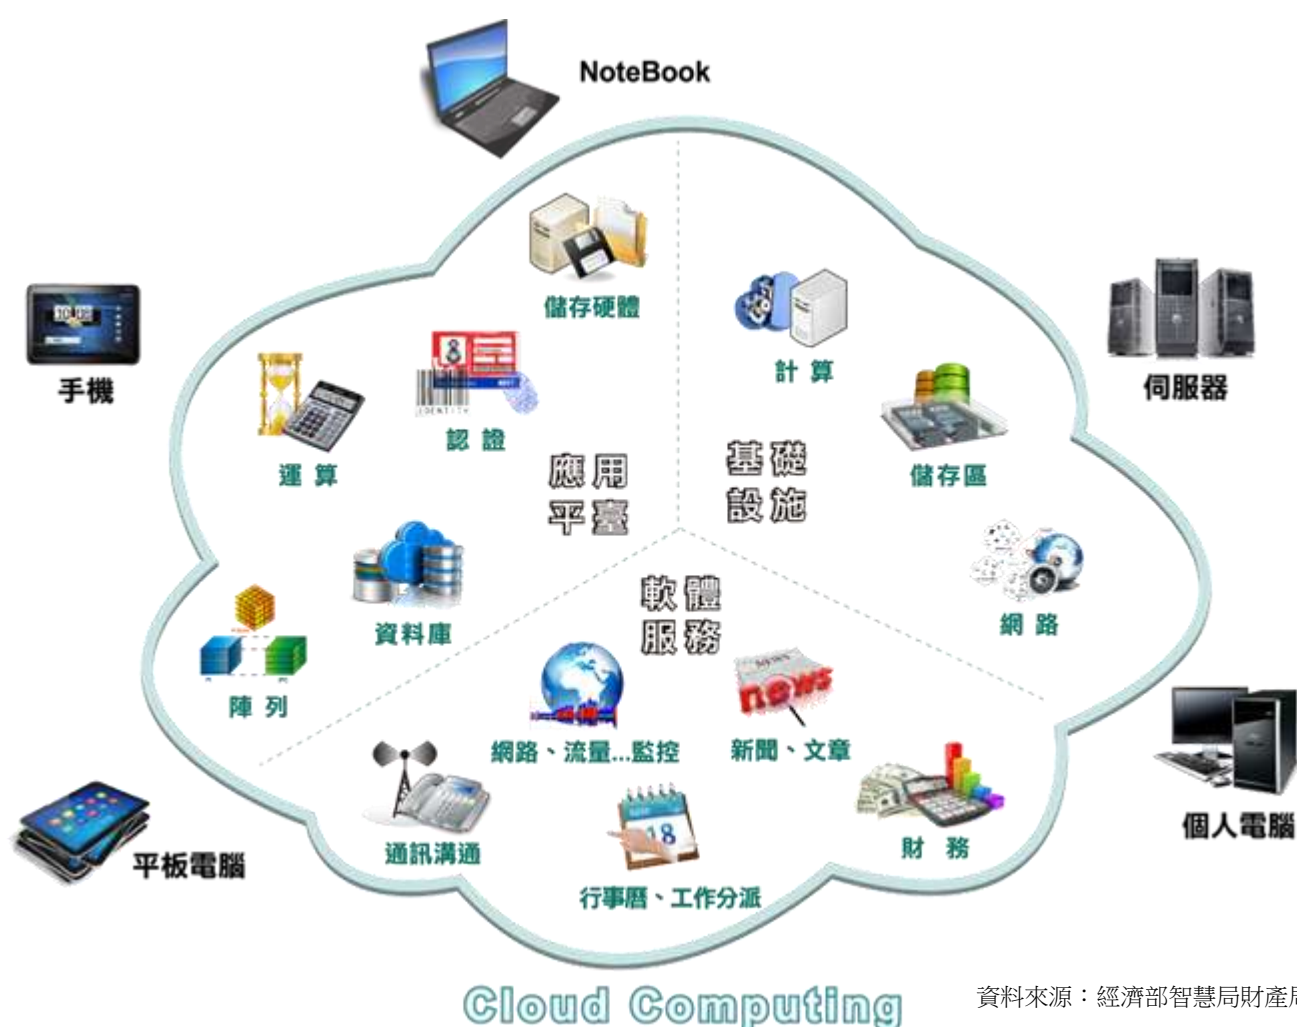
NoteBook

手機

伺服器

儲存硬體

計 算

認 證

運 算

應用
平臺

基礎
設施

儲存區

資料庫

軟體
服務

網 路

陣 列

網路、流量...監控

新聞、文章

news

個人電腦

通訊溝通

財 務

行事曆、工作分派

平板電腦

Cloud Computing

資料來源：經濟部智慧局財產局